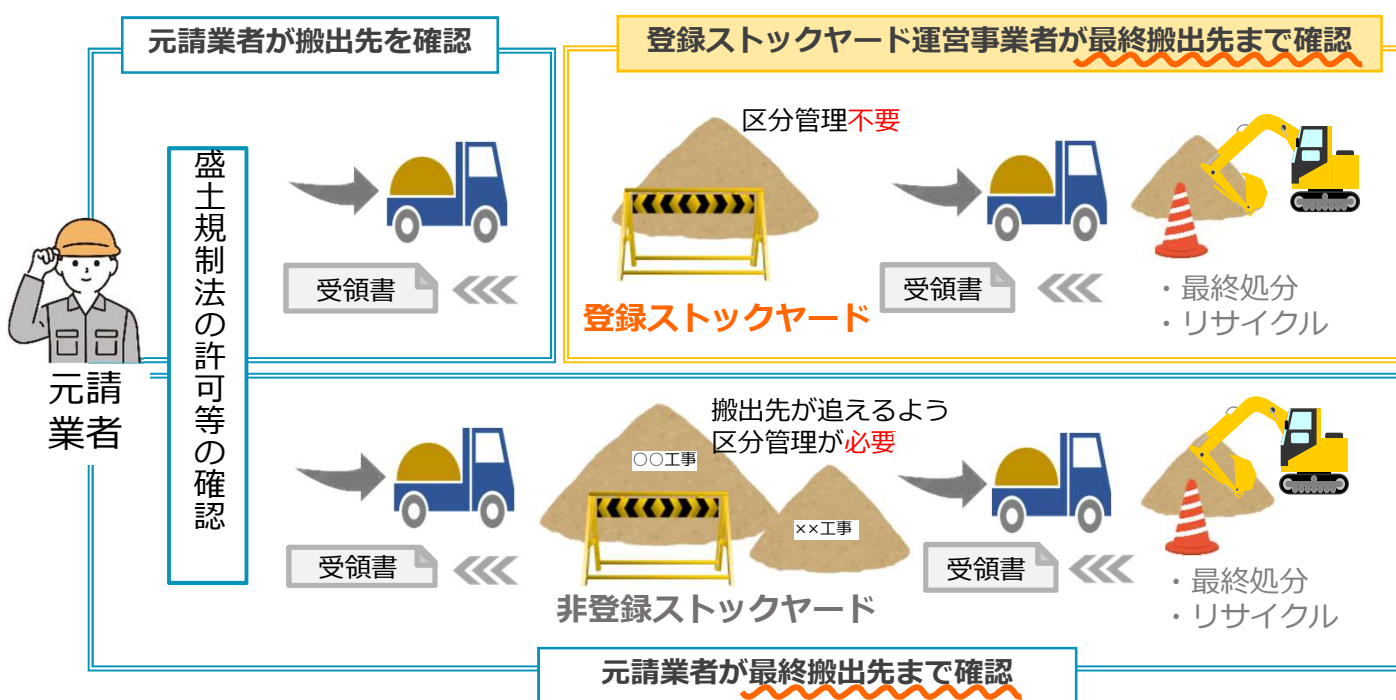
元請業者が搬出先を確認

登録ストックヤード運営事業者が最終搬出先まで確認

盛土規制法の許可等の確認

区分管理不要

受領書

登録ストックヤード

受領書

・最終処分
・リサイクル

元請業者

搬出先が追えるよう区分管理が必要

○○工事

××工事

受領書

非登録ストックヤード

受領書

・最終処分
・リサイクル

元請業者が最終搬出先まで確認